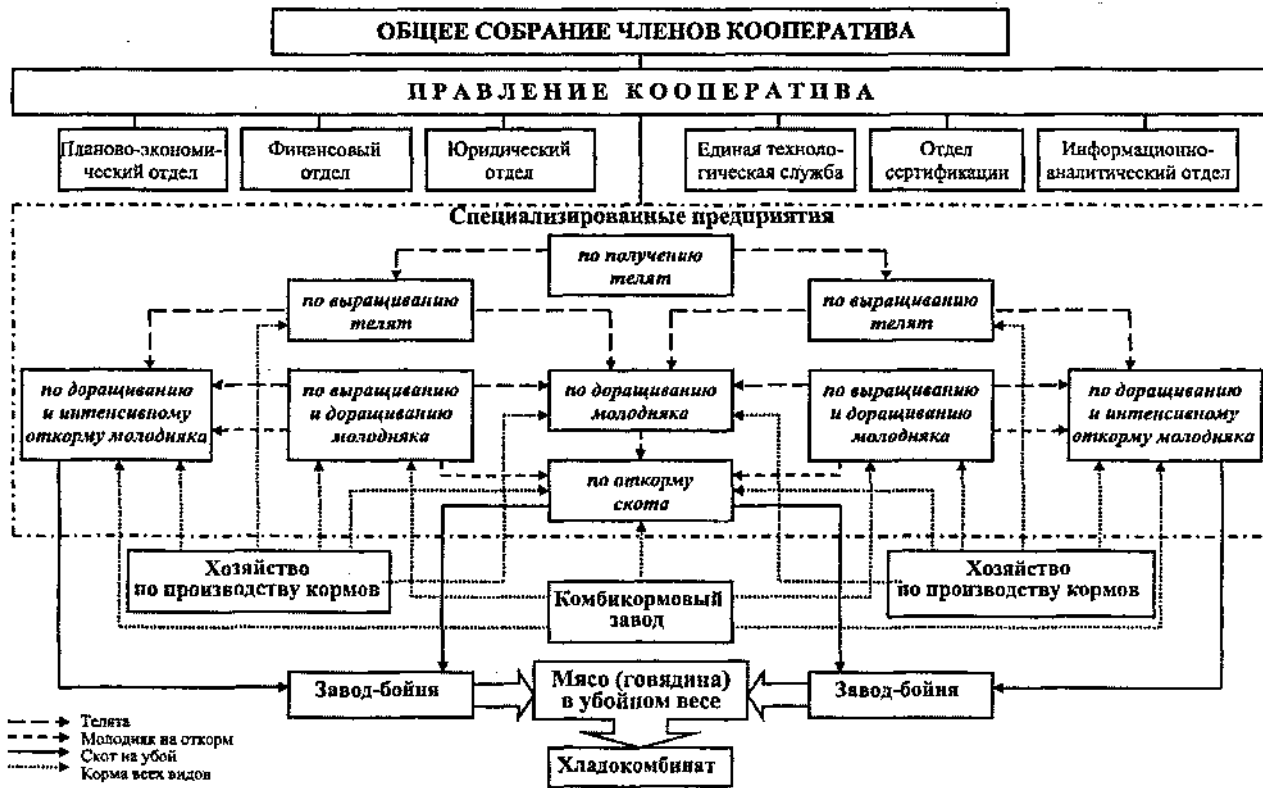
ОБЩЕЕ СОБРАНИЕ ЧЛЕНОВ КООПЕРАТИВА

ПРАВЛЕНИЕ КООПЕРАТИВА

Планово-экономический отдел

Финансовый отдел

Юридический отдел

Единая технологическая служба

Отдел сертификации

Информационно-аналитический отдел

Специализированные предприятия

по получению телят

по выращиванию телят

по выращиванию телят

по доращиванию и интенсивному откорму молодняка

по выращиванию и доращиванию молодняка

по доращиванию молодняка

по выращиванию и доращиванию молодняка

по доращиванию и интенсивному откорму молодняка

по откорму скота

Хозяйство по производству кормов

Комбикормовый завод

Хозяйство по производству кормов

Завод-бойня

Мясо (говядина) в убойном весе

Завод-бойня

Хладокомбинат

Телята
Молодняк на откорм
Скот на убой
Корма всех видов